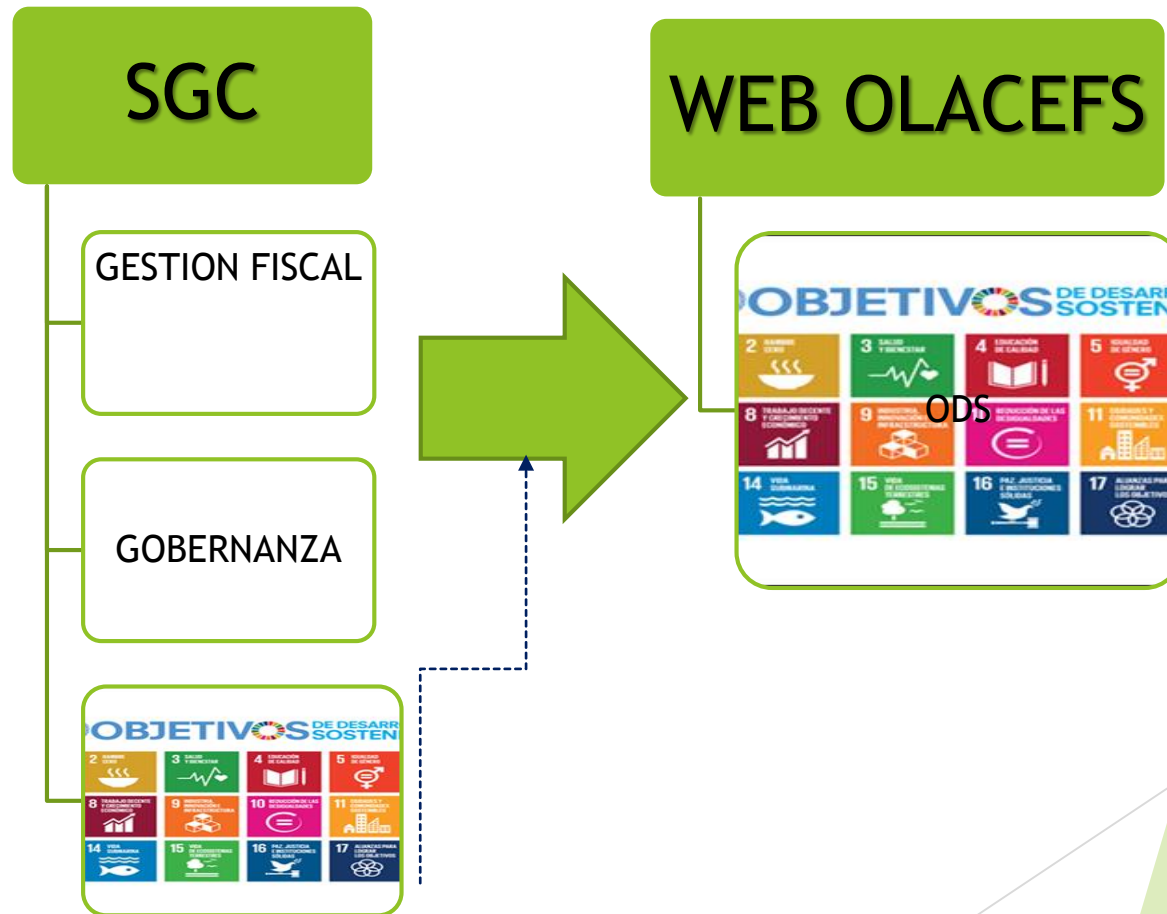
SGC

GESTION FISCAL

GOBERNANZA

OBJETIVOS DE DESARR SOSTEN

2 HAMBRE CERO
3 SALUD Y BIENESTAR
4 EDUCACIÓN DE CALIDAD
5 IGUALDAD DE GÉNERO
8 TRABAJO DECENTE Y CRECIMIENTO ECONÓMICO
9 INDUSTRIA, INNOVACIÓN E INFRAESTRUCTURA
10 REDUCCIÓN DE LAS DESIGUALDADES
11 CIUDADES Y COMUNIDADES SOSTENIBLES
14 VIDA SUBMARINA
15 VIDA DE ECOSISTEMAS TERRESTRES
16 PAZ, JUSTICIA E INSTITUCIONES SÓLIDAS
17 ALIANZAS PARA LOGRAR LOS OBJETIVOS

WEB OLACEFS

OBJETIVOS DE DESARR SOSTEN

2 HAMBRE CERO
3 SALUD Y BIENESTAR
4 EDUCACIÓN DE CALIDAD
5 IGUALDAD DE GÉNERO
8 TRABAJO DECENTE Y CRECIMIENTO ECONÓMICO
9 INDUSTRIA, INNOVACIÓN E INFRAESTRUCTURA
ODS
REDUCCIÓN DE LAS DESIGUALDADES
11 CIUDADES Y COMUNIDADES SOSTENIBLES
14 VIDA SUBMARINA
15 VIDA DE ECOSISTEMAS TERRESTRES
16 PAZ, JUSTICIA E INSTITUCIONES SÓLIDAS
17 ALIANZAS PARA LOGRAR LOS OBJETIVOS